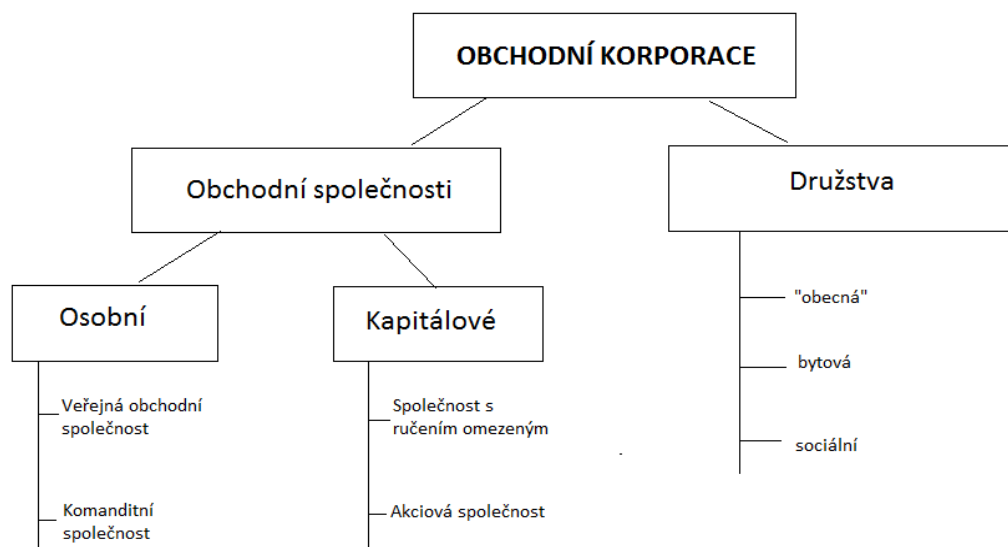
OBCHODNÍ KORPORACE

Obchodní společnosti

Družstva

Osobní

Kapitálové

Veřejná obchodní společnost

Komanditní společnost

Společnost s ručením omezeným

Akciová společnost

"obecná"

bytová

sociální